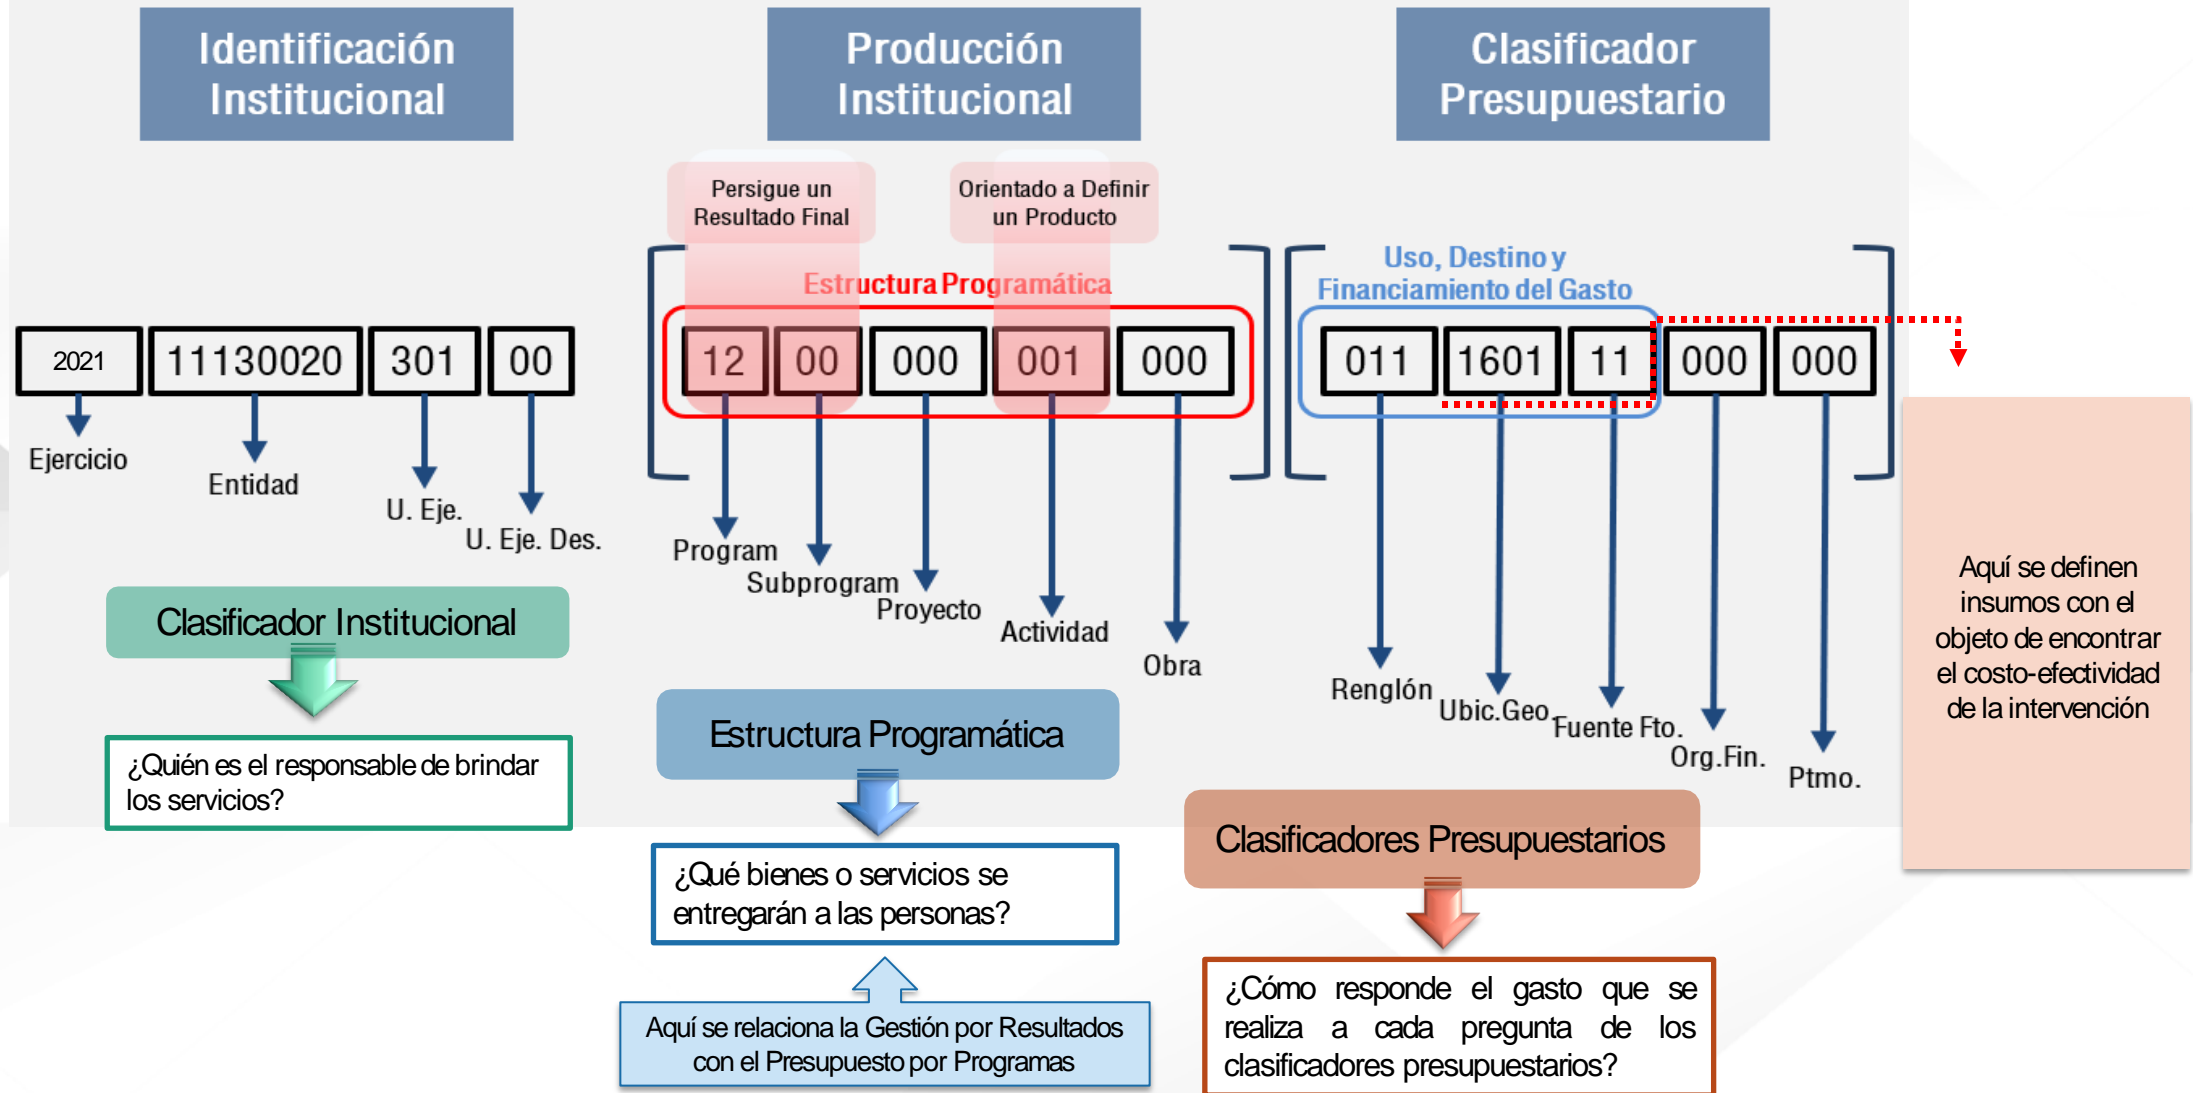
Identificación Institucional

Producción Institucional

Clasificador Presupuestario

Persigue un Resultado Final

Orientado a Definir un Producto

Estructura Programática

Uso, Destino y Financiamiento del Gasto

2021 | 11130020 | 301 | 00

Ejercicio
Entidad
U. Eje.
U. Eje. Des.

12 | 00 | 000 | 001 | 000

Program
Subprogram
Proyecto
Actividad
Obra

011 | 1601 | 11 | 000 | 000

Renglón
Ubic.Geo
Fuente Fto.
Org.Fin.
Ptmo.

Aquí se definen insumos con el objeto de encontrar el costo-efectividad de la intervención

Clasificador Institucional

¿Quién es el responsable de brindar los servicios?

Estructura Programática

¿Qué bienes o servicios se entregarán a las personas?

Aquí se relaciona la Gestión por Resultados con el Presupuesto por Programas

Clasificadores Presupuestarios

¿Cómo responde el gasto que se realiza a cada pregunta de los clasificadores presupuestarios?